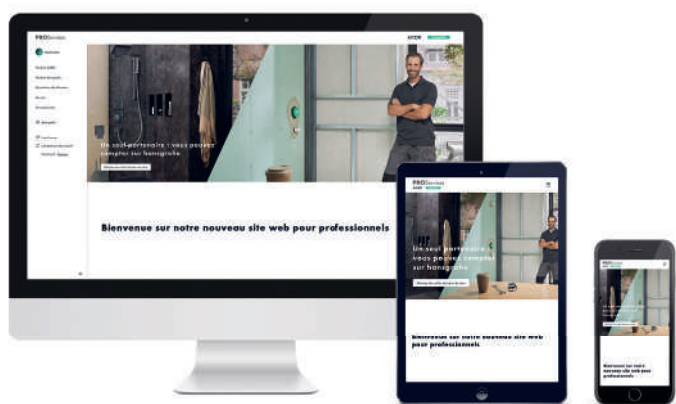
PROServices

Un seul partenaire : vous pouvez compter sur hansgrohe

Bienvenue sur notre nouveau site web pour professionnels

PROServices

Un seul partenaire : vous pouvez compter sur hansgrohe

Bienvenue sur notre nouveau site web pour professionnels

PROServices

Bienvenue sur notre nouveau site web pour professionnels